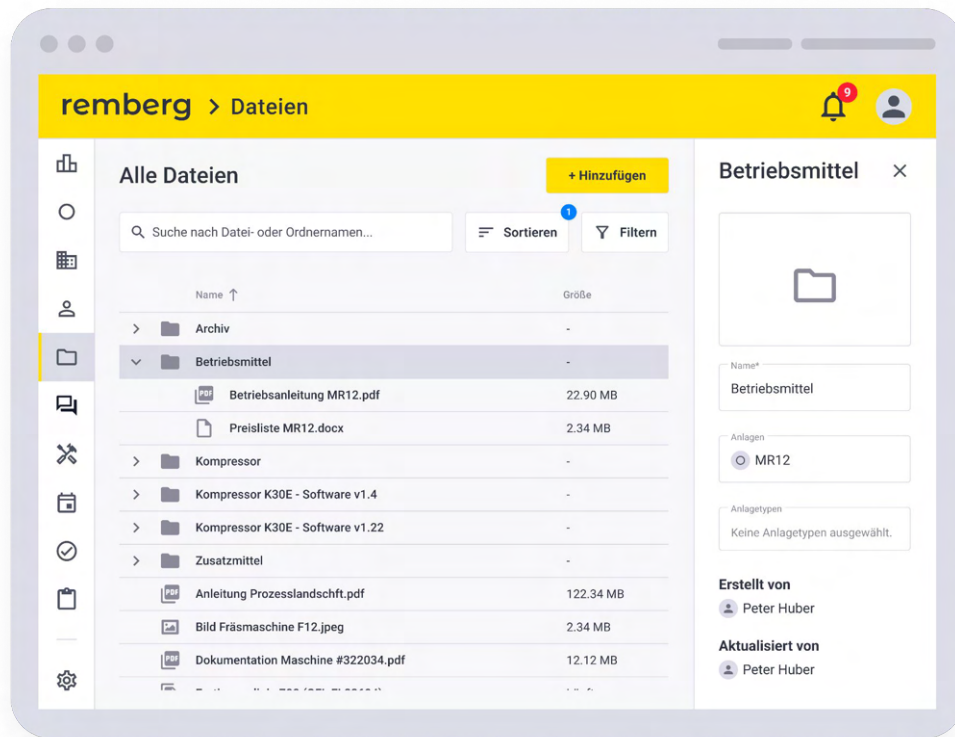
remberg > Dateien

9

Alle Dateien

+ Hinzufügen

Suche nach Datei- oder Ordnernamen...

1

Sortieren

Filtern

| Name ↑ | Größe |
|---|---|
| Archiv | - |
| Betriebsmittel | - |
| Betriebsanleitung MR12.pdf | 22.90 MB |
| Preisliste MR12.docx | 2.34 MB |
| Kompressor | - |
| Kompressor K30E - Software v1.4 | - |
| Kompressor K30E - Software v1.22 | - |
| Zusatzmittel | - |
| Anleitung Prozesslandschft.pdf | 122.34 MB |
| Bild Fräsmaschine F12.jpeg | 2.34 MB |
| Dokumentation Maschine #322034.pdf | 12.12 MB |
| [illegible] | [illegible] |

Betriebsmittel

Name*
Betriebsmittel

Anlagen
MR12

Anlagetypen
Keine Anlagetypen ausgewählt.

Erstellt von
Peter Huber

Aktualisiert von
Peter Huber